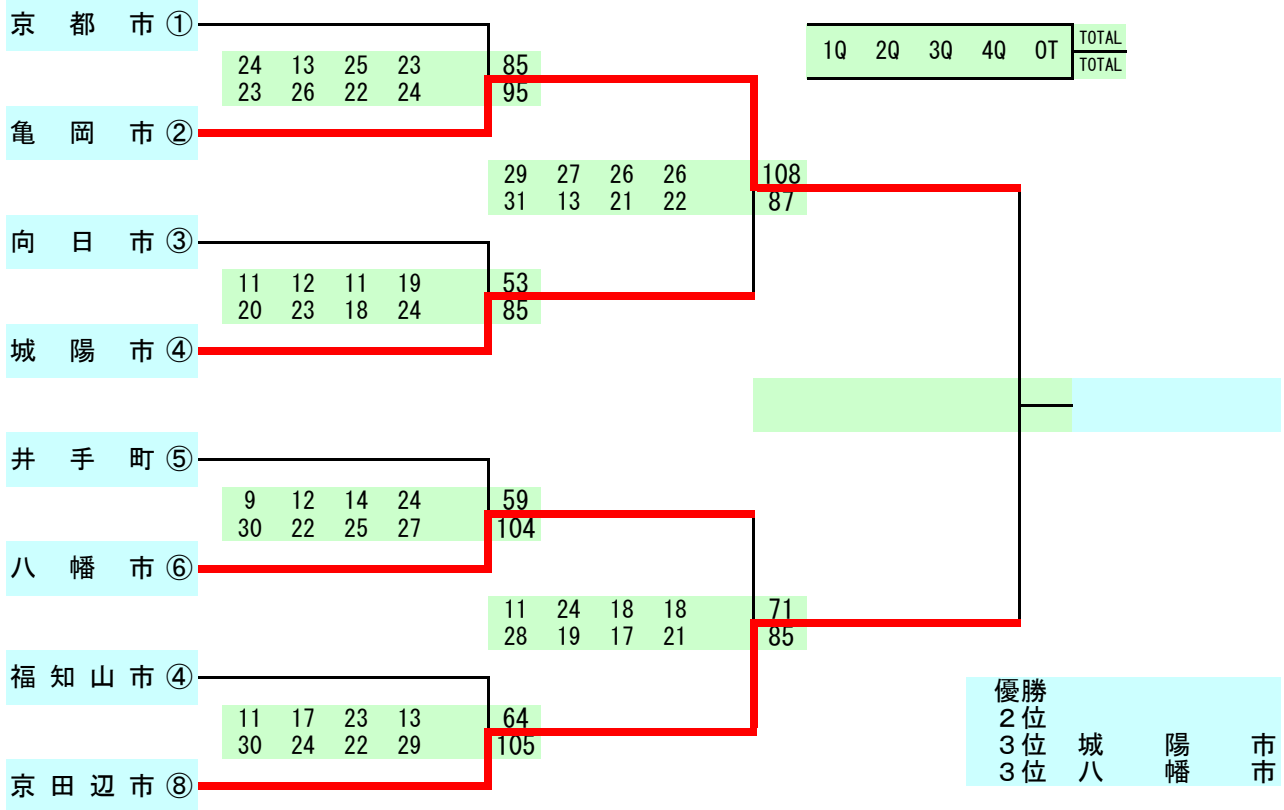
京 都 市 ①

| 24 | 13 | 25 | 23 | 85 |
|---|---|---|---|---|
| 23 | 26 | 22 | 24 | 95 |

亀 岡 市 ②

| 29 | 27 | 26 | 26 | 108 |
|---|---|---|---|---|
| 31 | 13 | 21 | 22 | 87 |

向 日 市 ③

| 11 | 12 | 11 | 19 | 53 |
|---|---|---|---|---|
| 20 | 23 | 18 | 24 | 85 |

城 陽 市 ④

井 手 町 ⑤

| 9 | 12 | 14 | 24 | 59 |
|---|---|---|---|---|
| 30 | 22 | 25 | 27 | 104 |

八 幡 市 ⑥

| 11 | 24 | 18 | 18 | 71 |
|---|---|---|---|---|
| 28 | 19 | 17 | 21 | 85 |

福 知 山 市 ④

| 11 | 17 | 23 | 13 | 64 |
|---|---|---|---|---|
| 30 | 24 | 22 | 29 | 105 |

京 田 辺 市 ⑧

1Q 2Q 3Q 4Q OT TOTAL TOTAL

優勝
２位
３位 城 陽 市
３位 八 幡 市